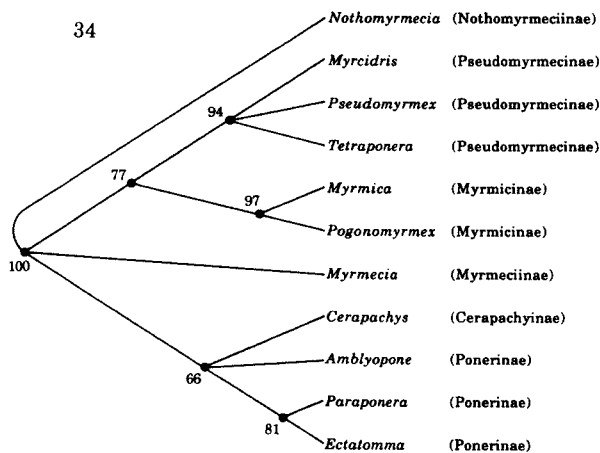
34

Nothomyrmecia (Nothomyrmeciinae)

Myrcidris (Pseudomyrmecinae)

Pseudomyrmex (Pseudomyrmecinae)

Tetraponera (Pseudomyrmecinae)

Myrmica (Myrmicinae)

Pogonomyrmex (Myrmicinae)

Myrmecia (Myrmeciinae)

Cerapachys (Cerapachyinae)

Amblyopone (Ponerinae)

Paraponera (Ponerinae)

Ectatomma (Ponerinae)

94

77

97

100

66

81